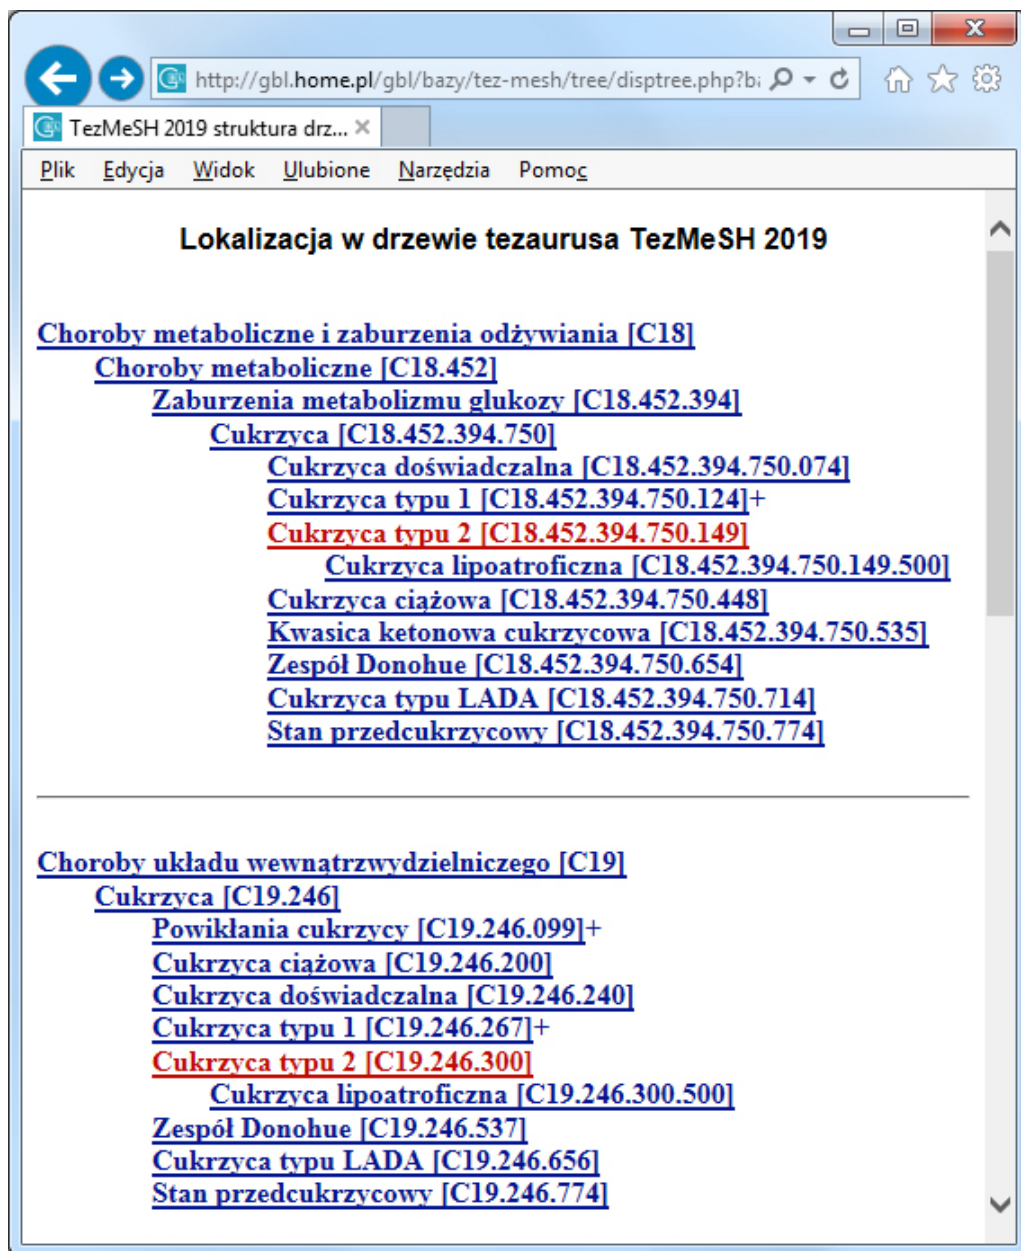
http://gbl.home.pl/gbl/bazy/tez-mesh/tree/disptree.php?b

TezMeSH 2019 struktura drz...

Plik Edycja Widok Ulubione Narzędzia Pomoc

Lokalizacja w drzewie tezaurusa TezMeSH 2019

Choroby metaboliczne i zaburzenia odżywiania [C18]
Choroby metaboliczne [C18.452]
Zaburzenia metabolizmu glukozy [C18.452.394]
Cukrzyca [C18.452.394.750]
Cukrzyca doświadczalna [C18.452.394.750.074]
Cukrzyca typu 1 [C18.452.394.750.124]+
Cukrzyca typu 2 [C18.452.394.750.149]
Cukrzyca lipoatroficzna [C18.452.394.750.149.500]
Cukrzyca ciążowa [C18.452.394.750.448]
Kwasica ketonowa cukrzycowa [C18.452.394.750.535]
Zespół Donohue [C18.452.394.750.654]
Cukrzyca typu LADA [C18.452.394.750.714]
Stan przedcukrzycowy [C18.452.394.750.774]

Choroby układu wewnątrzwydzielniczego [C19]
Cukrzyca [C19.246]
Powikłania cukrzycy [C19.246.099]+
Cukrzyca ciążowa [C19.246.200]
Cukrzyca doświadczalna [C19.246.240]
Cukrzyca typu 1 [C19.246.267]+
Cukrzyca typu 2 [C19.246.300]
Cukrzyca lipoatroficzna [C19.246.300.500]
Zespół Donohue [C19.246.537]
Cukrzyca typu LADA [C19.246.656]
Stan przedcukrzycowy [C19.246.774]